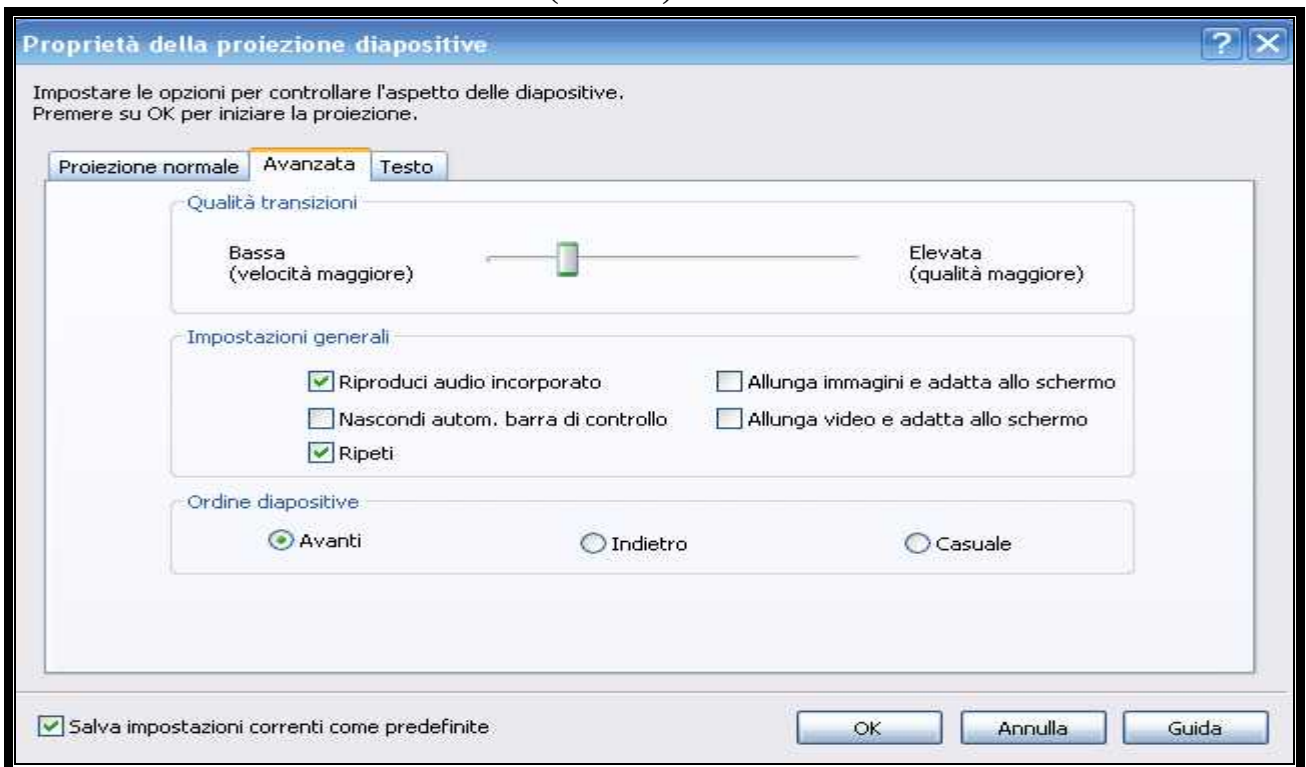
Proprietà della proiezione diapositive

Impostare le opzioni per controllare l'aspetto delle diapositive.
Premere su OK per iniziare la proiezione.

Proiezione normale | Avanzata | Testo

Qualità transizioni

Bassa
(velocità maggiore)

Elevata
(qualità maggiore)

Impostazioni generali

Riproduci audio incorporato
Allunga immagini e adatta allo schermo
Nascondi autom. barra di controllo
Allunga video e adatta allo schermo
Ripeti

Ordine diapositive

Avanti
Indietro
Casuale

Salva impostazioni correnti come predefinite

OK
Annulla
Guida